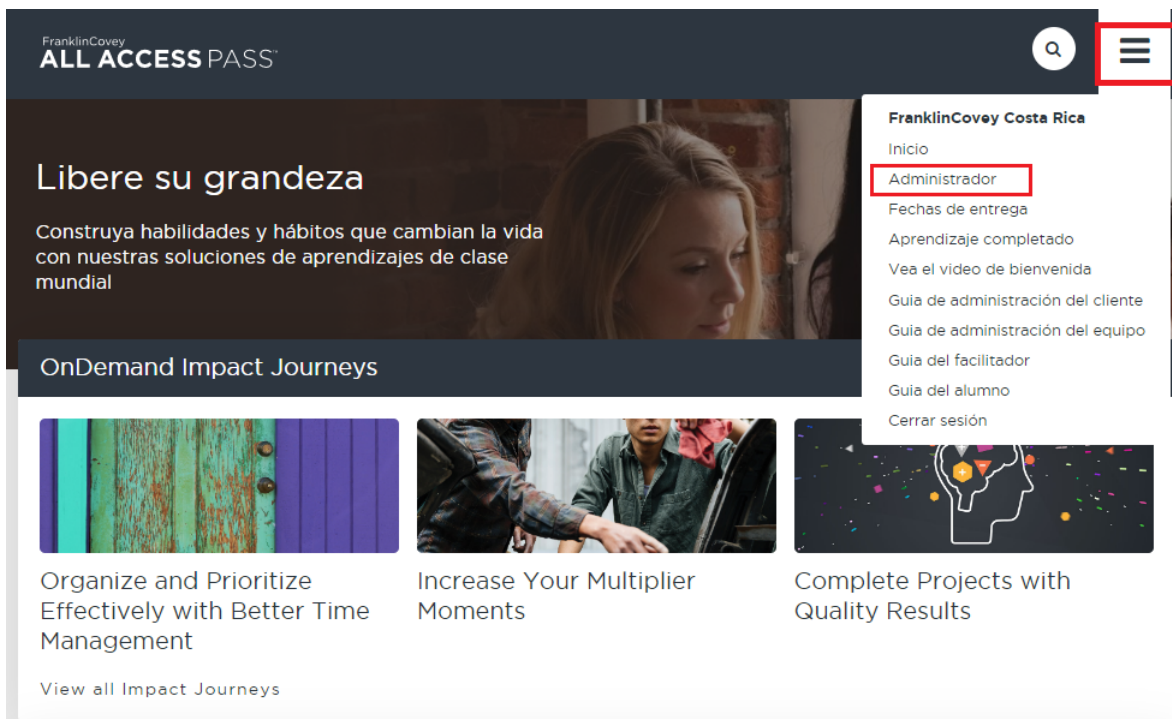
FranklinCovey
ALL ACCESS PASS™

FranklinCovey Costa Rica
Inicio
Administrador
Fechas de entrega
Aprendizaje completado
Vea el video de bienvenida
Guia de administración del cliente
Guia de administración del equipo
Guia del facilitador
Guia del alumno
Cerrar sesión

Libere su grandeza

Construya habilidades y hábitos que cambian la vida con nuestras soluciones de aprendizajes de clase mundial

OnDemand Impact Journeys

Organize and Prioritize Effectively with Better Time Management

Increase Your Multiplier Moments

Complete Projects with Quality Results

View all Impact Journeys